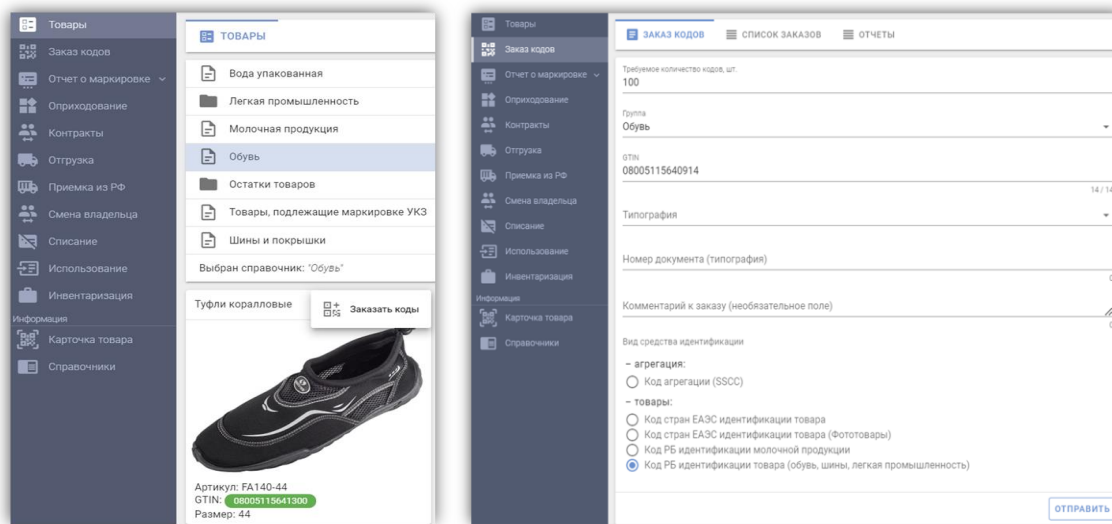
Товары
Заказ кодов
Отчет о маркировке
Оприходование
Контракты
Отгрузка
Приемка из РФ
Смена владельца
Списание
Использование
Инвентаризация
Информация
Карточка товара
Справочники

ТОВАРЫ
Вода упакованная
Легкая промышленность
Молочная продукция
Обувь
Остатки товаров
Товары, подлежащие маркировке УКЗ
Шины и покрышки
Выбран справочник: "Обувь"

Туфли коралловые
Заказать коды

Артикул: FA140-44
GTIN: 08005115641300
Размер: 44

Товары
Заказ кодов
Отчет о маркировке
Оприходование
Контракты
Отгрузка
Приемка из РФ
Смена владельца
Списание
Использование
Инвентаризация
Информация
Карточка товара
Справочники

ЗАКАЗ КОДОВ
СПИСОК ЗАКАЗОВ
ОТЧЕТЫ

Требуемое количество кодов, шт.
100
Группа
Обувь
GTIN
08005115640914
14 / 14
Типография
Номер документа (типография)
Комментарий к заказу (необязательное поле)
Вид средства идентификации
– агрегация:
Код агрегации (SSCC)
– товары:
Код стран ЕАЭС идентификации товара
Код стран ЕАЭС идентификации товара (Фототовары)
Код РБ идентификации молочной продукции
Код РБ идентификации товара (обувь, шины, легкая промышленность)
ОТПРАВИТЬ